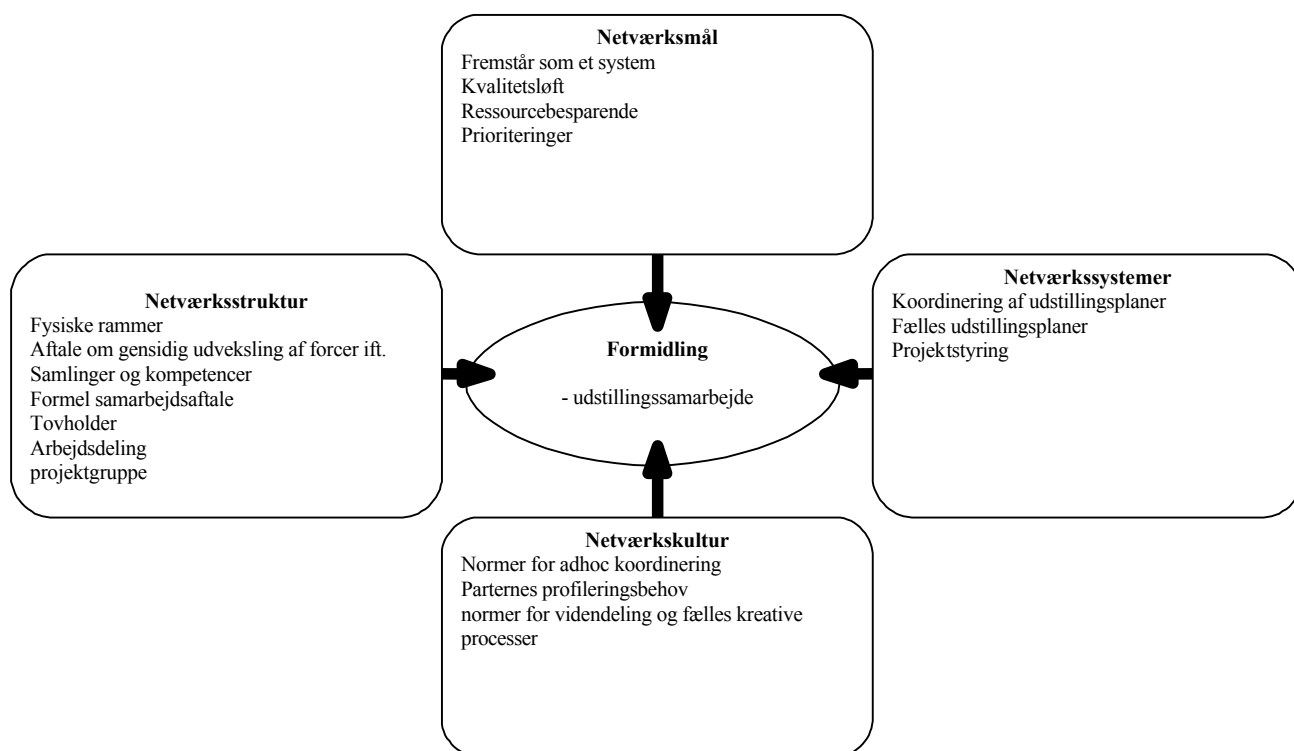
**Netværksmål**
Fremstår som et system
Kvalitetsløft
Ressourcebesparende
Prioriteringer

**Netværksstruktur**
Fysiske rammer
Aftale om gensidig udveksling af forcer ift. Samlinger og kompetencer
Formel samarbejdsaftale
Tovholder
Arbejdsdeling
projektgruppe

**Formidling**

- udstillingssamarbejde

**Netværkssystemer**
Koordinering af udstillingsplaner
Fælles udstillingsplaner
Projektstyring

**Netværkskultur**
Normer for adhoc koordinering
Parternes profileringsbehov
normer for videndeling og fælles kreative processer